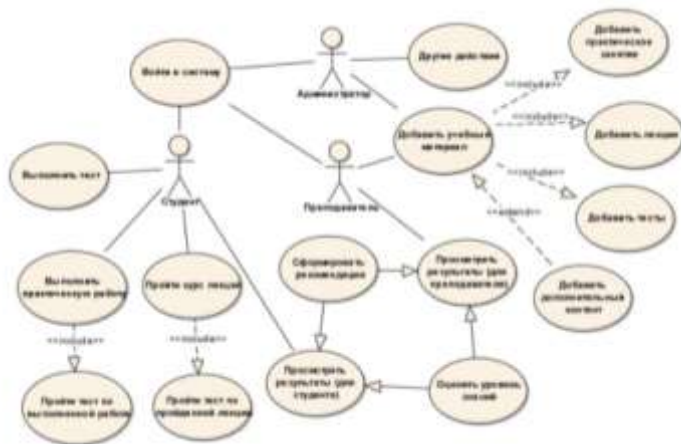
Войти в систему

Администратор

Другие действия

Добавить практическое занятие

Добавить учебный материал

<<include>>

<<include>>

Добавить лекции

<<include>>

Добавить тесты

<<extend>>

Добавить дополнительный контент

Выполнить тест

Студент

Преподаватель

Выполнить практическую работу

Пройти курс лекций

Сформировать рекомендации

Просмотреть результаты (для преподавателя)

<<include>>

<<include>>

Просмотреть результаты (для студента)

Оценить уровень знаний

Пройти тест по выполненной работе

Пройти тест по пройденной лекции